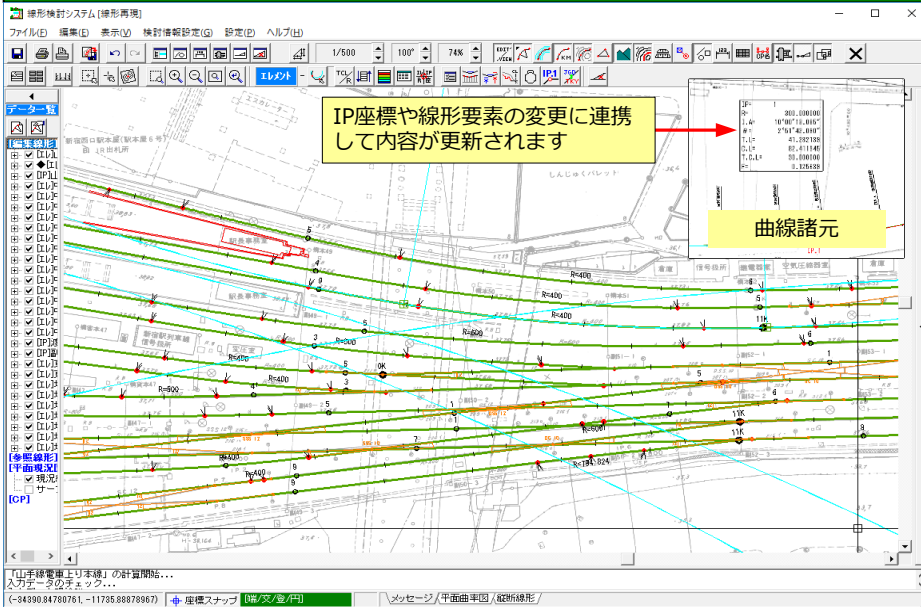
線形検討システム [線形再現]

ファイル(F) 編集(E) 表示(V) 検討情報設定(G) 設定(P) ヘルプ(H)

1/500 100° 74%

エレメント

データ一覧

[編集線形]

[参照線形]

[平面現況]

現況

サー

[CP]

IP座標や線形要素の変更に連携して内容が更新されます

IP= 1
R= 300.000000
I.A= 10°00'15.015"
θ= 2°51'42.093"
T.L= 41.282133
C.L= 82.411145
T.C.L= 30.000000
R= 0.126688

曲線諸元

R=400

R=400

R=400

R=600

R=400

R=500

R=400

R=600

R=400

R=600

R=194.824

1K

11K

11K

0K

「山手線電車上り本線」の計算開始...
入力データのチェック...

(-34390.84780761,-11735.88878967) 座標スナップ [端/交/垂/円]

メッセージ 平面曲率図 縦断線形